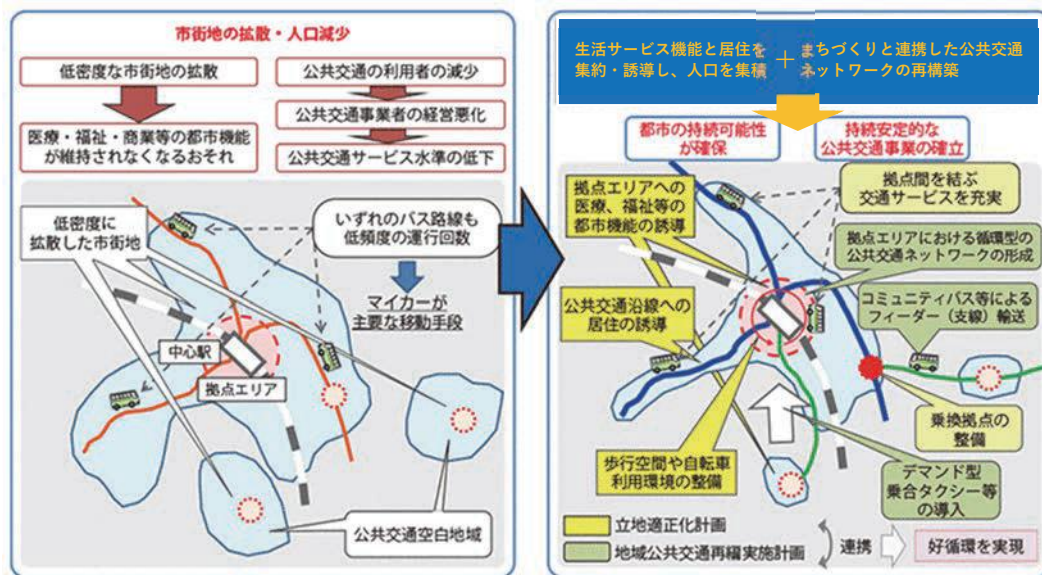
市街地の拡散・人口減少

低密度な市街地の拡散

医療・福祉・商業等の都市機能が維持されなくなるおそれ

公共交通の利用者の減少

公共交通事業者の経営悪化

公共交通サービス水準の低下

低密度に拡散した市街地

いずれのバス路線も低頻度の運行回数

マイカーが主要な移動手段

中心駅

拠点エリア

公共交通空白地域

生活サービス機能と居住を集約・誘導し、人口を集積

＋

まちづくりと連携した公共交通ネットワークの再構築

都市の持続可能性が確保

持続安定的な公共交通事業の確立

拠点エリアへの医療、福祉等の都市機能の誘導

拠点間を結ぶ交通サービスを充実

拠点エリアにおける循環型の公共交通ネットワークの形成

公共交通沿線への居住の誘導

コミュニティバス等によるフィーダー（支線）輸送

乗換拠点の整備

歩行空間や自転車利用環境の整備

デマンド型乗合タクシー等の導入

立地適正化計画

地域公共交通再編実施計画

連携

好循環を実現